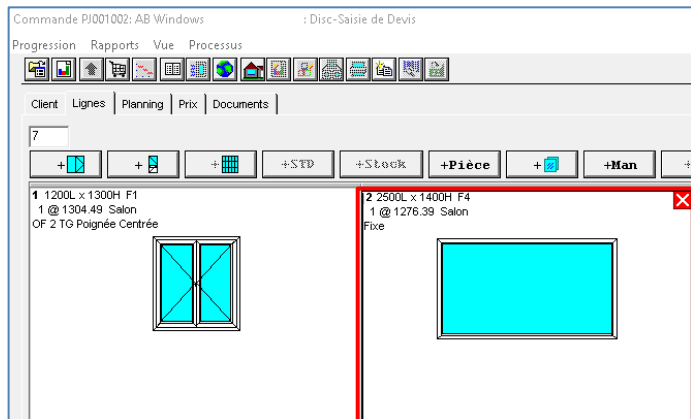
Commande PJ001002: AB Windows : Disc-Saisie de Devis

Progression Rapports Vue Processus

Client Lignes Planning Prix Documents

7

+ + + +STD +Stock +Pièce + +Man

1 1200L x 1300H F1
1 @ 1304.49 Salon
OF 2 TG Poignée Centrée

2 2500L x 1400H F4
1 @ 1276.39 Salon
Fixe